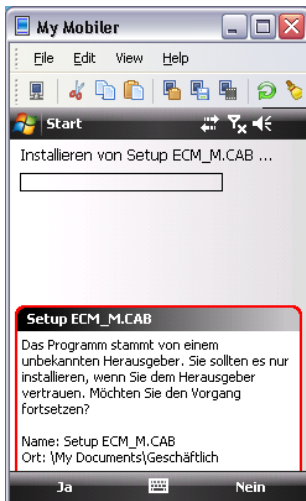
My Mobiler

File Edit View Help

Start

Installieren von Setup ECM_M.CAB ...

Setup ECM_M.CAB

Das Programm stammt von einem unbekannten Herausgeber. Sie sollten es nur installieren, wenn Sie dem Herausgeber vertrauen. Möchten Sie den Vorgang fortsetzen?

Name: Setup ECM_M.CAB
Ort: \My Documents\Geschäftlich

Ja Nein